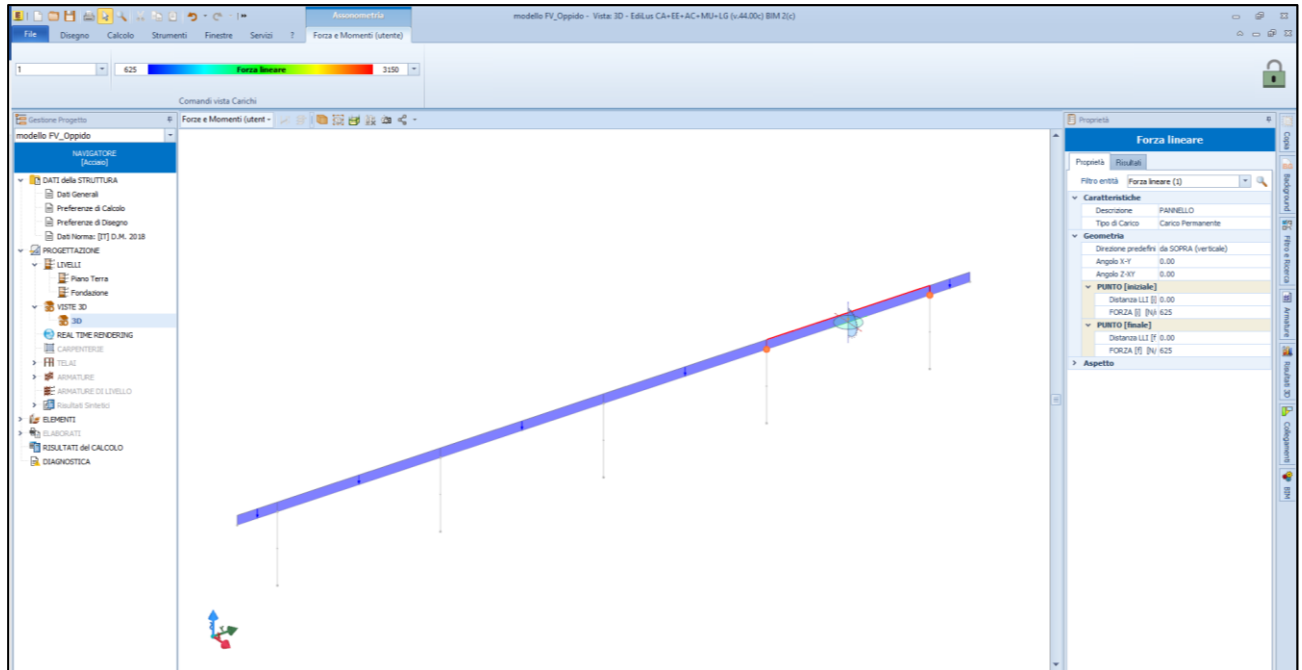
Assonometria
modello FV_Oppido - Vista: 3D - EdiLus CA+EE+AC+MU+LG (v.44.00c) BIM 2(c)

File Disegno Calcolo Strumenti Finestre Servizi ? Forza e Momenti (utente)

1
625 Forza lineare 3150
Comandi vista Carichi

Gestione Progetto
modello FV_Oppido
NAVIGATORE
[Acciaio]

DATI della STRUTTURA
Dati Generali
Preferenze di Calcolo
Preferenze di Disegno
Dati Norma: [IT] D.M. 2018
PROGETTAZIONE
LIVELLI
Piano Terra
Fondazione
VISTE 3D
3D
REAL TIME RENDERING
CARPENTERIE
TELAI
ARMATURE
ARMATURE DI LIVELLO
Risultati Sintetici
ELEMENTI
ELABORATI
RISULTATI del CALCOLO
DIAGNOSTICA

Forze e Momenti (utent

Proprietà
Forza lineare
Proprietà Risultati
Filtro entità Forza lineare (1)
Caratteristiche
Descrizione PANNELLO
Tipo di Carico Carico Permanente
Geometria
Direzione predefini da SOPRA (verticale)
Angolo X-Y 0.00
Angolo Z-XY 0.00
PUNTO [iniziale]
Distanza LLI [i] 0.00
FORZA [i] [N/ 625
PUNTO [finale]
Distanza LLI [f 0.00
FORZA [f] [N/ 625
Aspetto

Copie Background Filtro e Ricerca Armature Risultati 3D Collegamenti BIM